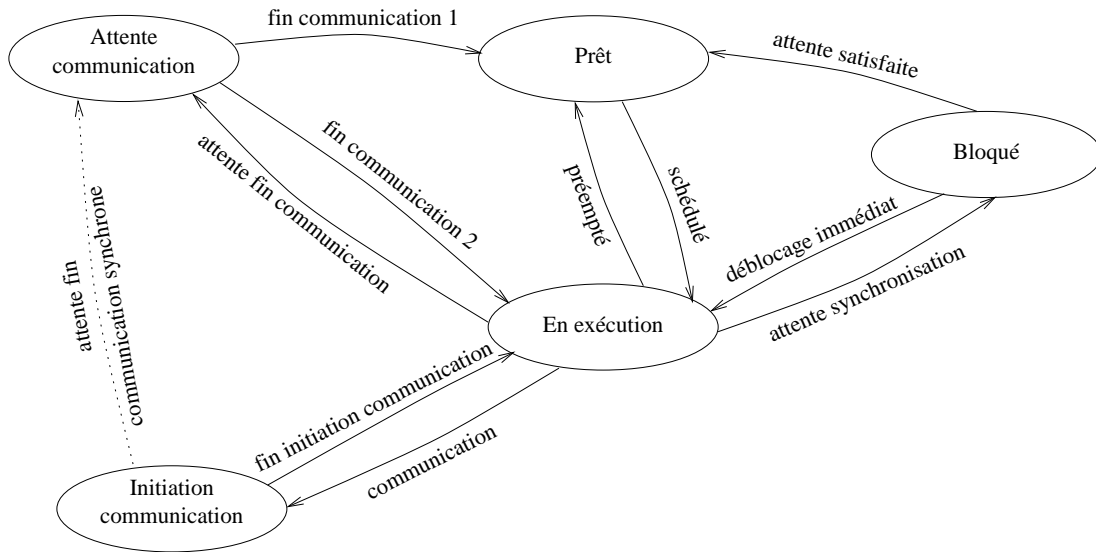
Attente communication

fin communication 1

Prêt

attente satisfaite

Bloqué

attente fin communication

fin communication 2

préempté

schédulé

déblocage immédiat

attente synchronisation

attente fin communication synchrone

En exécution

fin initiation communication

communication

Initiation communication